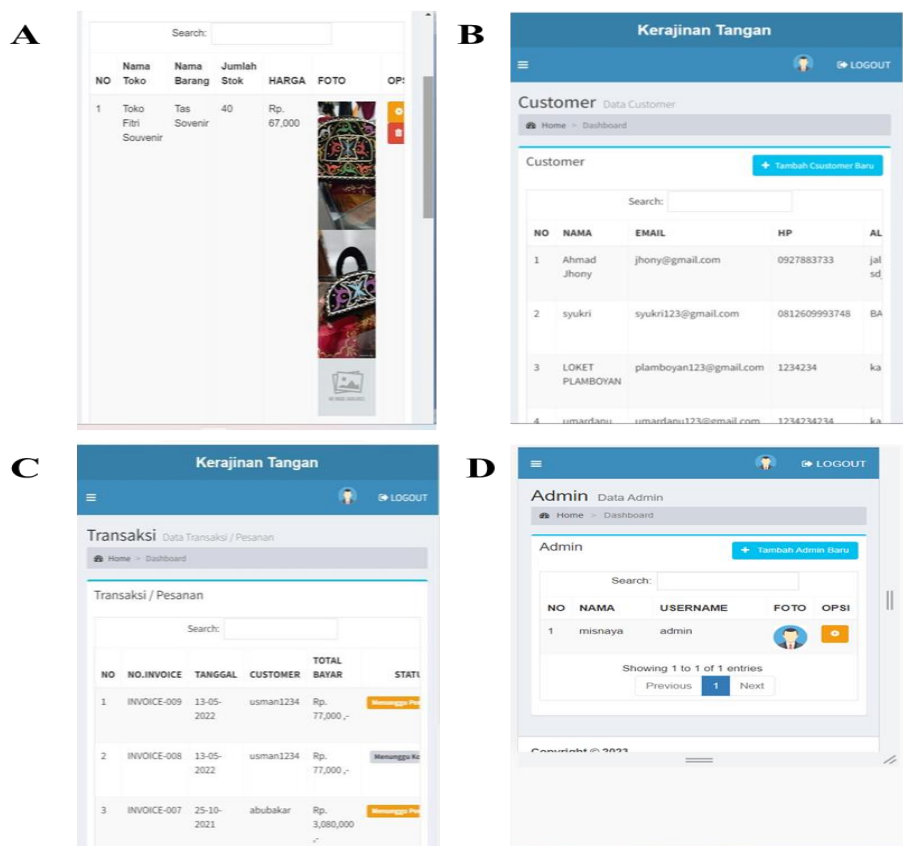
A

Search:

| NO | Nama Toko | Nama Barang | Jumlah Stok | HARGA | FOTO | OP |
|---|---|---|---|---|---|---|
| 1 | Toko Fitri Souvenir | Tas Sovenir | 40 | Rp. 67,000 | | |

B

Kerajinan Tangan

LOGOUT

Customer Data Customer

Home > Dashboard

Customer

+ Tambah Csustomer Baru

Search:

| NO | NAMA | EMAIL | HP | AL |
|---|---|---|---|---|
| 1 | Ahmad Jhony | jhony@gmail.com | 0927883733 | jal sd |
| 2 | syukri | syukri123@gmail.com | 0812609993748 | BA |
| 3 | LOKET PLAMBOYAN | plamboyan123@gmail.com | 1234234 | ka |
| 4 | umardanu | umardanu123@gmail.com | 1234234234 | ka |

C

Kerajinan Tangan

LOGOUT

Transaksi Data Transaksi / Pesanan

Home > Dashboard

Transaksi / Pesanan

Search:

| NO | NO.INVOICE | TANGGAL | CUSTOMER | TOTAL BAYAR | STATU |
|---|---|---|---|---|---|
| 1 | INVOICE-009 | 13-05-2022 | usman1234 | Rp. 77,000 ,- | Menunggu Pe |
| 2 | INVOICE-008 | 13-05-2022 | usman1234 | Rp. 77,000 ,- | Menunggu Ko |
| 3 | INVOICE-007 | 25-10-2021 | abubakar | Rp. 3,080,000 ,- | Menunggu Pe |

D

LOGOUT

Admin Data Admin

Home > Dashboard

Admin

+ Tambah Admin Baru

Search:

| NO | NAMA | USERNAME | FOTO | OPSI |
|---|---|---|---|---|
| 1 | misnaya | admin | | |

Showing 1 to 1 of 1 entries

Previous 1 Next

Copyright © 2022